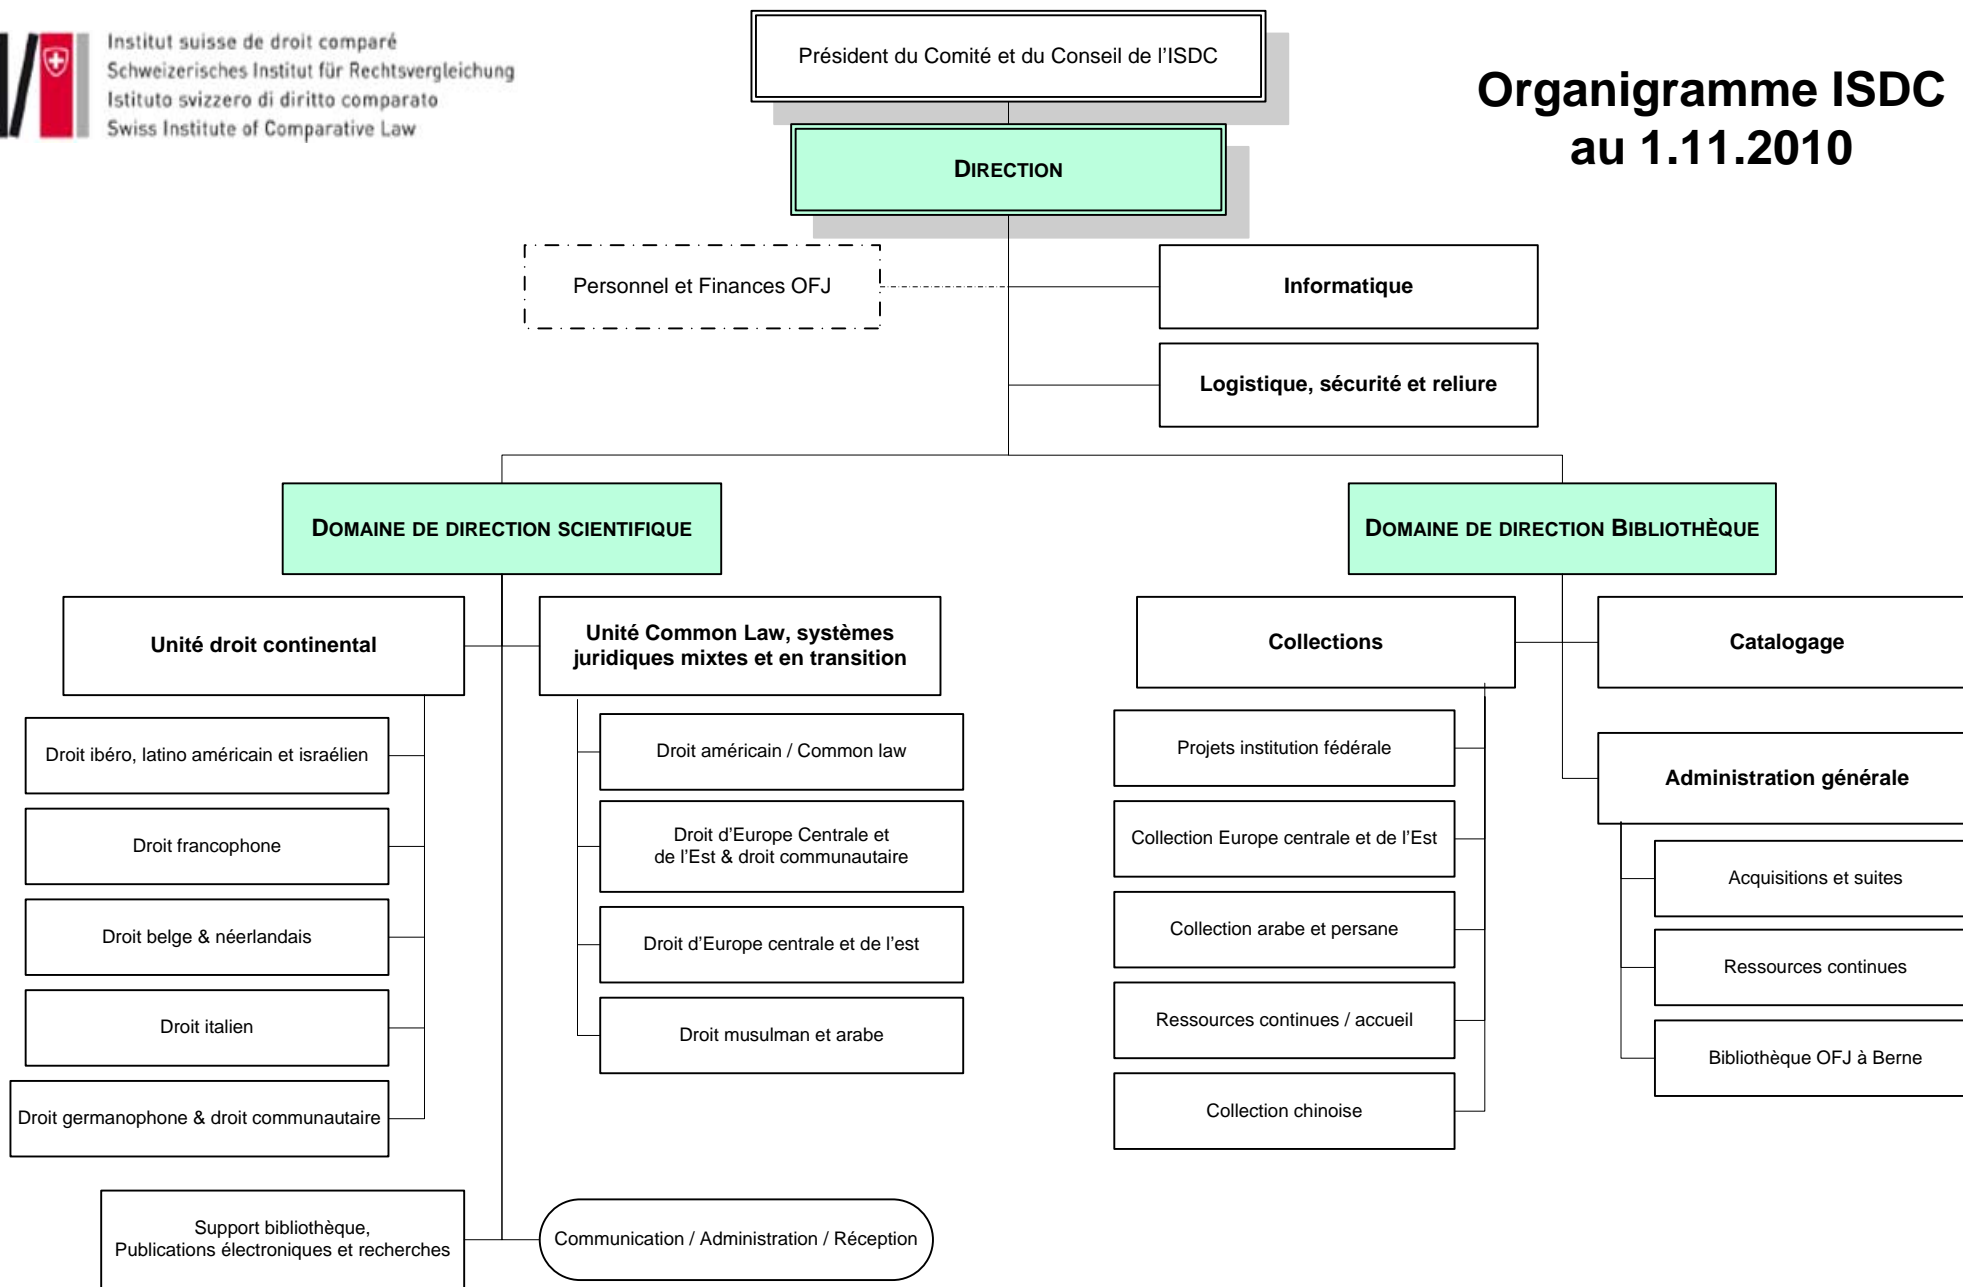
Institut suisse de droit comparé
Schweizerisches Institut für Rechtsvergleichung
Istituto svizzero di diritto comparato
Swiss Institute of Comparative Law

Président du Comité et du Conseil de l'ISDC

Organigramme ISDC au 1.11.2010

DIRECTION

Personnel et Finances OFJ

Informatique

Logistique, sécurité et reliure

DOMAINE DE DIRECTION SCIENTIFIQUE

DOMAINE DE DIRECTION BIBLIOTHÈQUE

Unité droit continental

Droit ibéro, latino américain et israélien

Droit francophone

Droit belge & néerlandais

Droit italien

Droit germanophone & droit communautaire

Unité Common Law, systèmes juridiques mixtes et en transition

Droit américain / Common law

Droit d'Europe Centrale et de l'Est & droit communautaire

Droit d'Europe centrale et de l'est

Droit musulman et arabe

Support bibliothèque, Publications électroniques et recherches

Communication / Administration / Réception

Collections

Projets institution fédérale

Collection Europe centrale et de l'Est

Collection arabe et persane

Ressources continues / accueil

Collection chinoise

Catalogage

Administration générale

Acquisitions et suites

Ressources continues

Bibliothèque OFJ à Berne